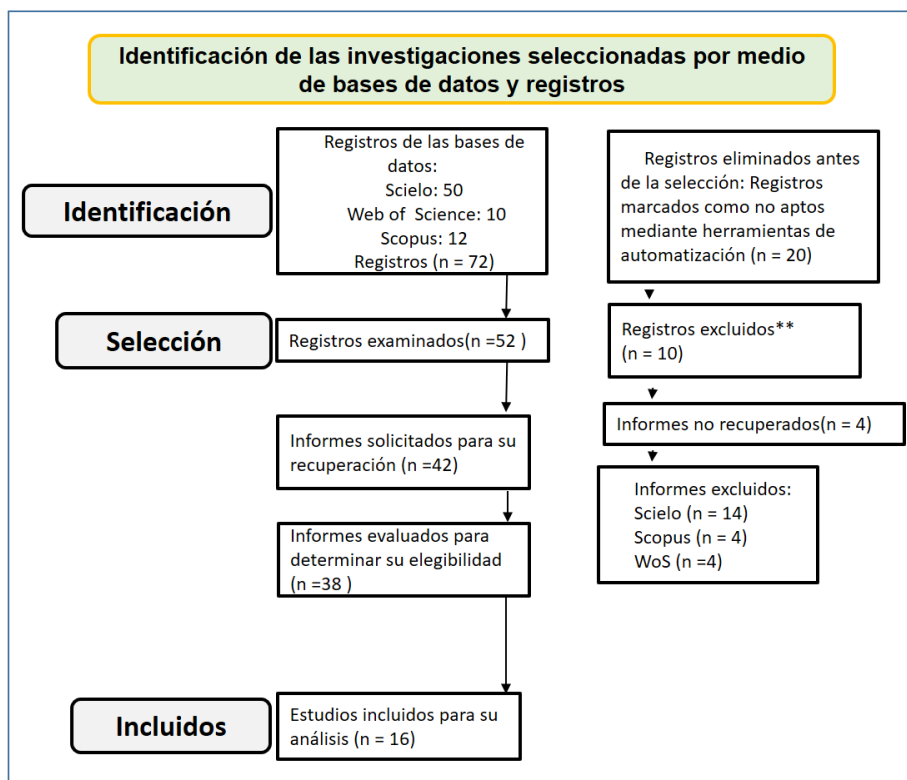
Identificación de las investigaciones seleccionadas por medio de bases de datos y registros

Identificación

Registros de las bases de datos:
Scielo: 50
Web of Science: 10
Scopus: 12
Registros (n = 72)

Registros eliminados antes de la selección: Registros marcados como no aptos mediante herramientas de automatización (n = 20)

Selección

Registros examinados(n =52 )

Registros excluidos**
(n = 10)

Informes solicitados para su recuperación (n =42)

Informes no recuperados(n = 4)

Informes evaluados para determinar su elegibilidad (n =38 )

Informes excluidos:
Scielo (n = 14)
Scopus (n = 4)
WoS (n =4)

Incluidos

Estudios incluidos para su análisis (n = 16)